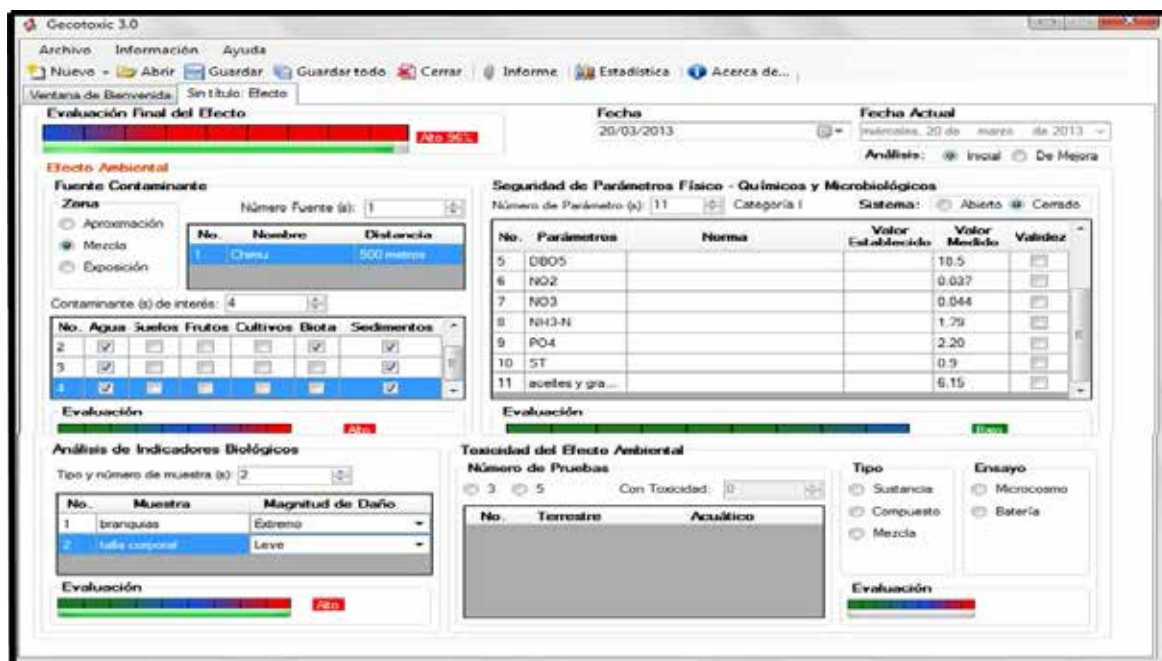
Gecotoxic 3.0

Archivo Información Ayuda

Nuevo Abrir Guardar Guardar todo Cerrar Informe Estadística Acerca de...

Ventana de Bienvenida Sin título: Efecto

Evaluación Final del Efecto

Alto 96%

Fecha
20/03/2013

Fecha Actual
miércoles, 20 de marzo de 2013

Análisis: Inicial De Mejora

Efecto Ambiental

Fuente Contaminante

Zona
Aproximación
Mezcla
Exposición

Número Fuente (s): 1

| No. | Nombre | Distancia |
|---|---|---|
| 1 | Chirau | 500 metros |

Contaminante (s) de interés: 4

| No. | Agua | Suelos | Frutos | Cultivos | Biota | Sedimentos |
|---|---|---|---|---|---|---|
| 2 | | | | | | |
| 3 | | | | | | |
| 4 | | | | | | |

Evaluación

Alto

Seguridad de Parámetros Físico - Químicos y Microbiológicos

Número de Parámetro (s): 11 Categoría I Sistema: Abierto Cerrado

| No. | Parámetros | Norma | Valor Establecido | Valor Medido | Validez |
|---|---|---|---|---|---|
| 5 | DBO5 | | | 18.5 | |
| 6 | NO2 | | | 0.037 | |
| 7 | NO3 | | | 0.044 | |
| 8 | NH3-N | | | 1.79 | |
| 9 | PO4 | | | 2.20 | |
| 10 | ST | | | 0.9 | |
| 11 | aceites y gra... | | | 6.15 | |

Evaluación

Bajo

Análisis de Indicadores Biológicos

Tipo y número de muestra (s): 2

| No. | Muestra | Magnitud de Daño |
|---|---|---|
| 1 | branquias | Extremo |
| 2 | talla corporal | Leve |

Evaluación

Alto

Toxicidad del Efecto Ambiental

Número de Pruebas
3 5 Con Toxicidad: 0

| No. | Terrestre | Acuático |
|---|---|---|

Tipo
Sustancia
Compuesto
Mezcla

Ensayo
Microcosmo
Batería

Evaluación